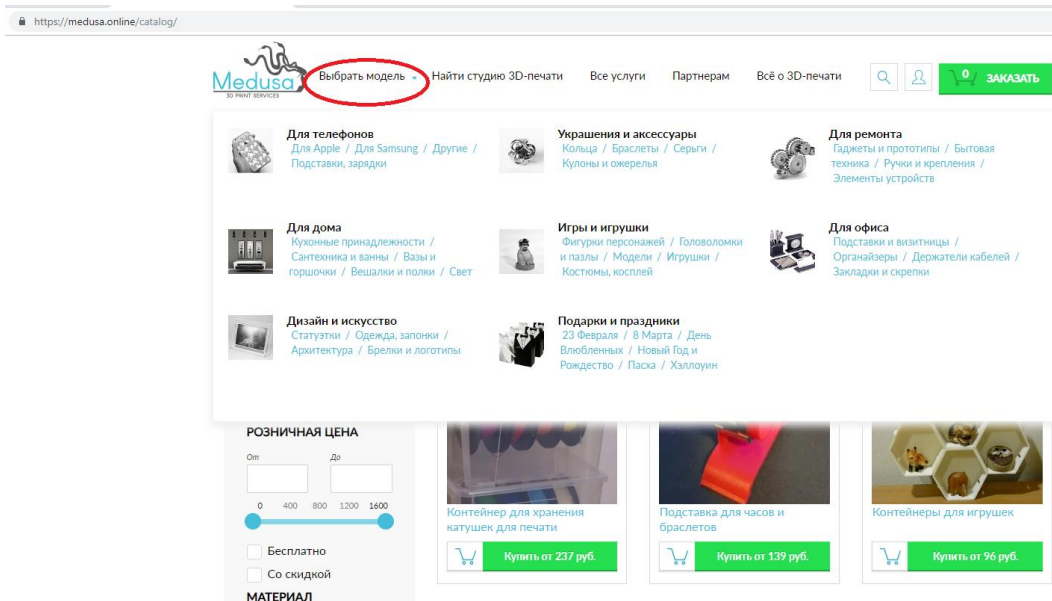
https://medusa.online/catalog/

Medusa
3D PRINT SERVICES

Выбрать модель Найти студию 3D-печати Все услуги Партнерам Всё о 3D-печати

0 ЗАКАЗАТЬ

Для телефонов
Для Apple / Для Samsung / Другие / Подставки, зарядки

Украшения и аксессуары
Кольца / Браслеты / Серьги / Кулоны и ожерелья

Для ремонта
Гаджеты и прототипы / Бытовая техника / Ручки и крепления / Элементы устройств

Для дома
Кухонные принадлежности / Сантехника и ванны / Вазы и горшочки / Вешалки и полки / Свет

Игры и игрушки
Фигурки персонажей / Головоломки и пазлы / Модели / Игрушки / Костюмы, косплей

Для офиса
Подставки и визитницы / Органайзеры / Держатели кабелей / Закладки и скрепки

Дизайн и искусство
Статуэтки / Одежда, запонки / Архитектура / Брелки и логотипы

Подарки и праздники
23 Февраля / 8 Марта / День Влюбленных / Новый Год и Рождество / Пасха / Хэллоуин

РОЗНИЧНАЯ ЦЕНА
От
До
0 400 800 1200 1600
Бесплатно
Со скидкой
МАТЕРИАЛ

Контейнер для хранения катушек для печати
Купить от 237 руб.

Подставка для часов и браслетов
Купить от 139 руб.

Контейнеры для игрушек
Купить от 96 руб.